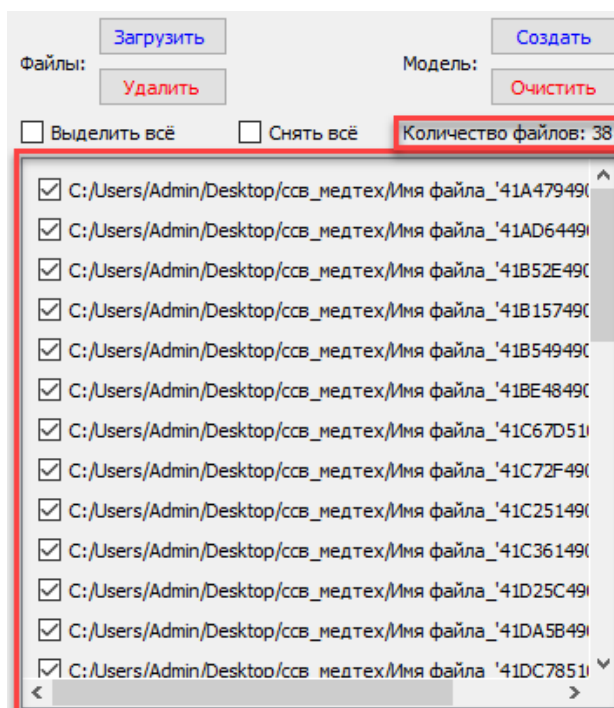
Файлы:

Загрузить

Удалить

Модель:

Создать

Очистить

Выделить всё

Снять всё

Количество файлов: 38

C:/Users/Admin/Desktop/ссв_медтех/Имя файла_'41A47949

C:/Users/Admin/Desktop/ссв_медтех/Имя файла_'41AD6449

C:/Users/Admin/Desktop/ссв_медтех/Имя файла_'41B52E49

C:/Users/Admin/Desktop/ссв_медтех/Имя файла_'41B15749

C:/Users/Admin/Desktop/ссв_медтех/Имя файла_'41B54949

C:/Users/Admin/Desktop/ссв_медтех/Имя файла_'41BE4849

C:/Users/Admin/Desktop/ссв_медтех/Имя файла_'41C67D51

C:/Users/Admin/Desktop/ссв_медтех/Имя файла_'41C72F49

C:/Users/Admin/Desktop/ссв_медтех/Имя файла_'41C25149

C:/Users/Admin/Desktop/ссв_медтех/Имя файла_'41C36149

C:/Users/Admin/Desktop/ссв_медтех/Имя файла_'41D25C49

C:/Users/Admin/Desktop/ссв_медтех/Имя файла_'41DA5B49

C:/Users/Admin/Desktop/ссв_медтех/Имя файла_'41DC7851